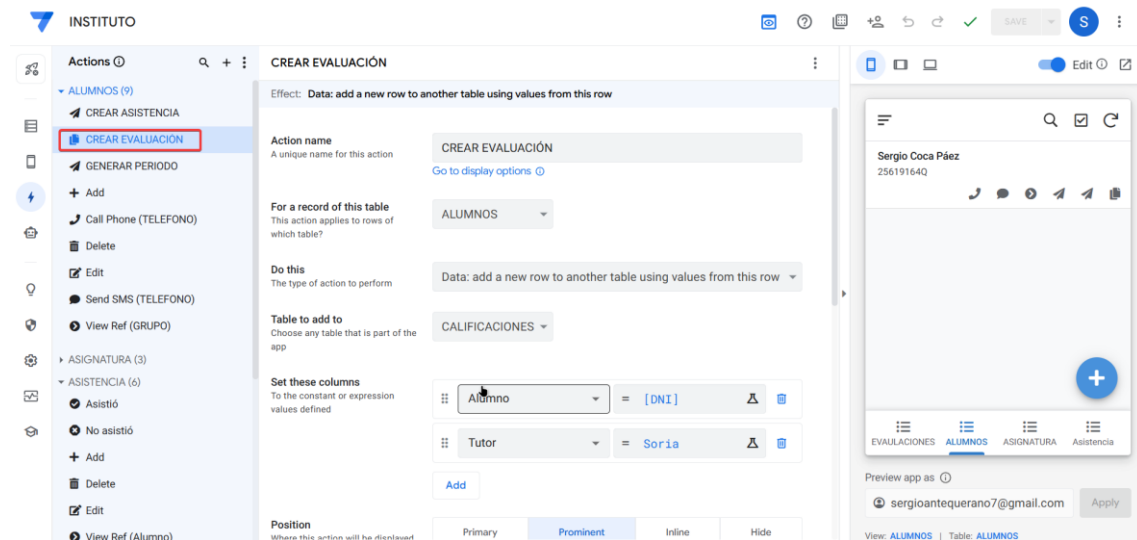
INSTITUTO

SAVE

S

Actions ⓘ

ALUMNOS (9)

CREAR ASISTENCIA

CREAR EVALUACIÓN

GENERAR PERIODO

Add

Call Phone (TELEFONO)

Delete

Edit

Send SMS (TELEFONO)

View Ref (GRUPO)

ASIGNATURA (3)

ASISTENCIA (6)

Asistió

No asistió

Add

Delete

Edit

View Ref (Alumno)

CREAR EVALUACIÓN

Effect: Data: add a new row to another table using values from this row

Action name
A unique name for this action

CREAR EVALUACIÓN

Go to display options ⓘ

For a record of this table
This action applies to rows of which table?

ALUMNOS

Do this
The type of action to perform

Data: add a new row to another table using values from this row

Table to add to
Choose any table that is part of the app

CALIFICACIONES

Set these columns
To the constant or expression values defined

Alumno = [DNI]

Tutor = Soria

Add

Position
Where this action will be displayed

Primary | Prominent | Inline | Hide

Edit ⓘ

Sergio Coca Páez
25619164Q

EVALUACIONES | ALUMNOS | ASIGNATURA | Asistencia

Preview app as ⓘ

sergioantequerano7@gmail.com

Apply

View: ALUMNOS | Table: ALUMNOS